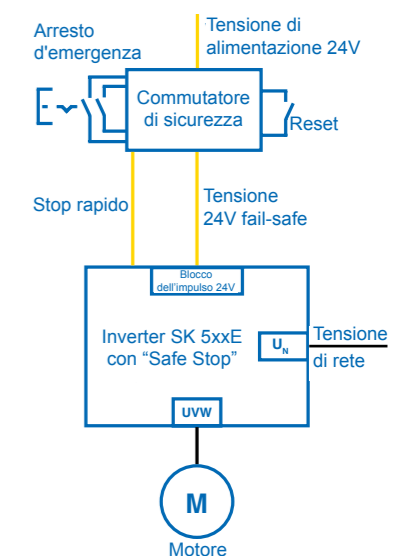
Arresto d'emergenza

Tensione di alimentazione 24V

Commutatore di sicurezza

Reset

Stop rapido

Tensione 24V fail-safe

Blocco dell'impulso 24V

Inverter SK 5xxE con “Safe Stop”

$U_N$

Tensione di rete

UVW

M

Motore